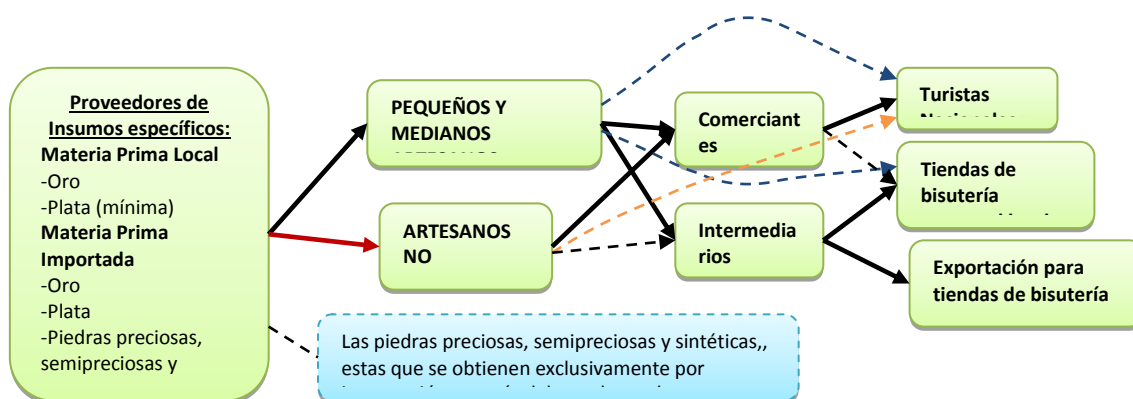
Proveedores de Insumos específicos:
Materia Prima Local
-Oro
-Plata (mínima)
Materia Prima Importada
-Oro
-Plata
-Piedras preciosas, semipreciosas y

PEQUEÑOS Y MEDIANOS
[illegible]

ARTESANOS NO

Comerciantes

Intermediarios

Turistas
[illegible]

Tiendas de bisutería
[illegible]

Exportación para tiendas de bisutería

Las piedras preciosas, semipreciosas y sintéticas,, estas que se obtienen exclusivamente por
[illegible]